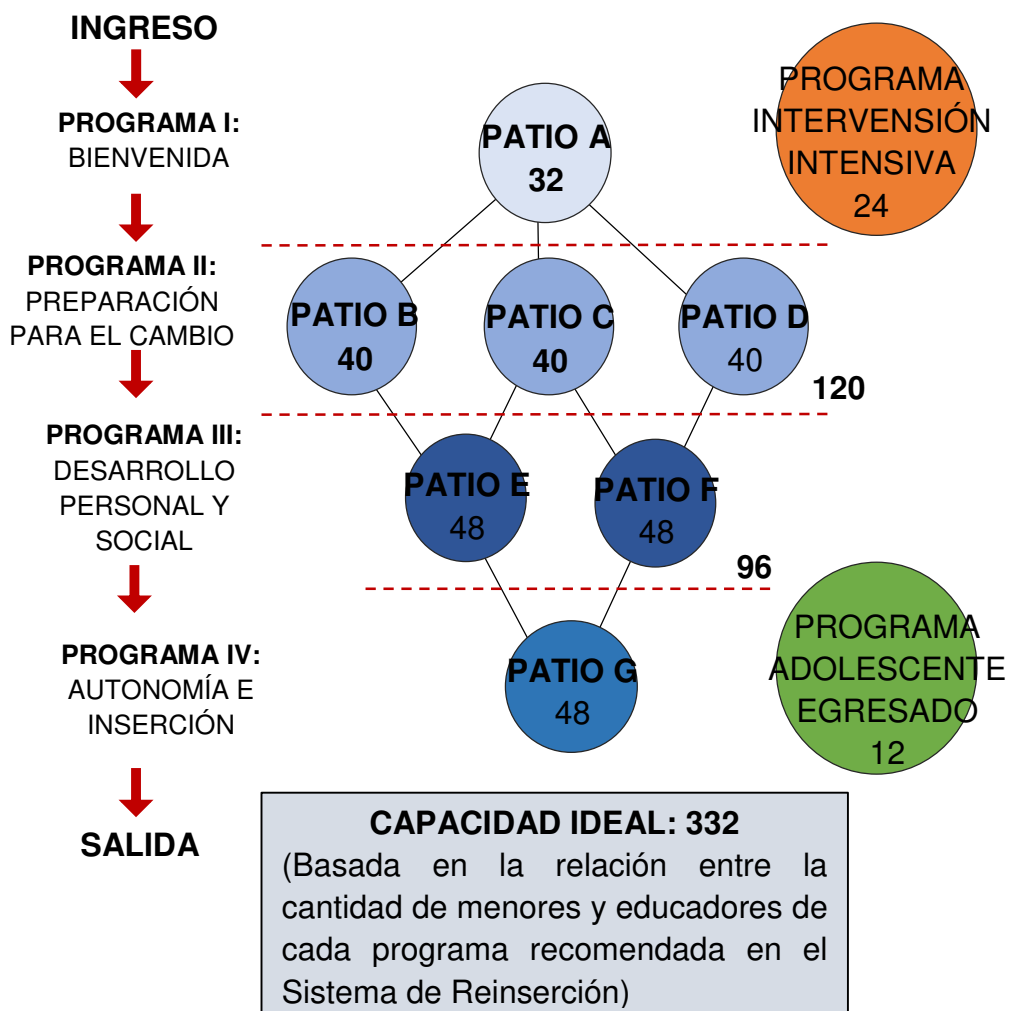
INGRESO

PROGRAMA I:
BIENVENIDA

PROGRAMA II:
PREPARACIÓN PARA EL CAMBIO

PROGRAMA III:
DESARROLLO PERSONAL Y SOCIAL

PROGRAMA IV:
AUTONOMÍA E INSERCIÓN

SALIDA

PATIO A
32

PROGRAMA INTERVENSIÓN INTENSIVA
24

PATIO B
40

PATIO C
40

PATIO D
40

120

PATIO E
48

PATIO F
48

96

PATIO G
48

PROGRAMA ADOLESCENTE EGRESADO
12

CAPACIDAD IDEAL: 332
(Basada en la relación entre la cantidad de menores y educadores de cada programa recomendada en el Sistema de Reinserción)